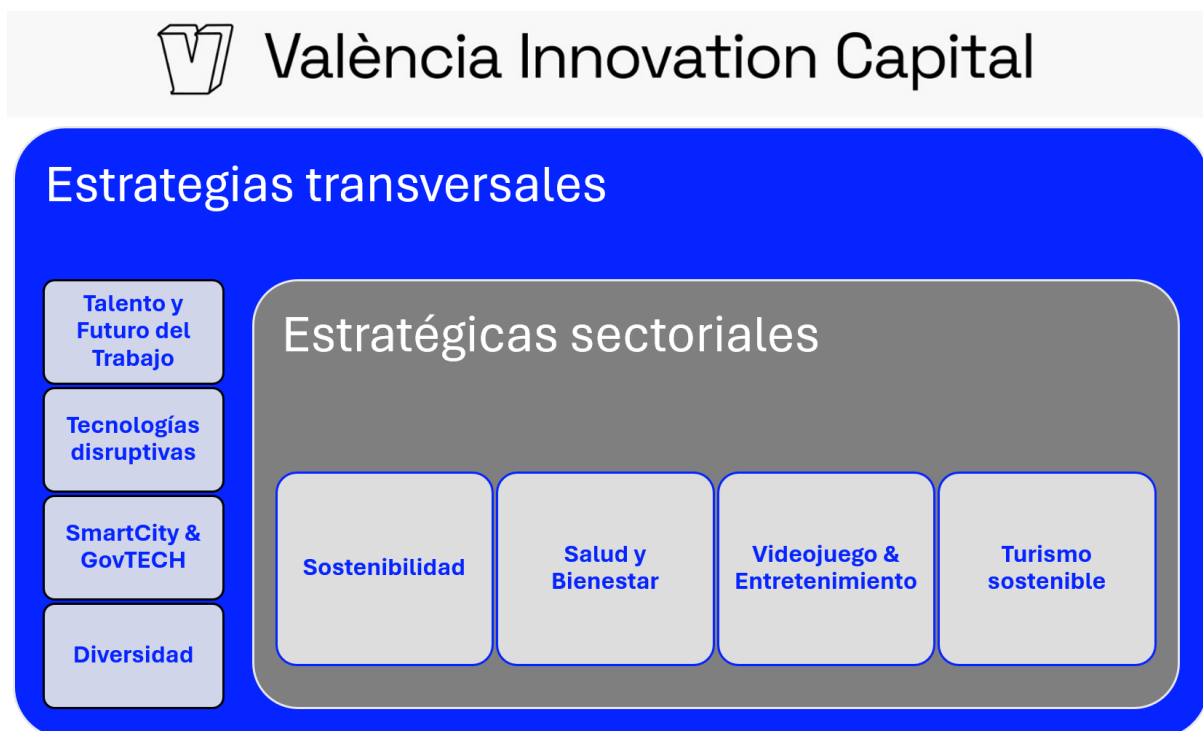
València Innovation Capital

Estrategias transversales

Talento y Futuro del Trabajo

Tecnologías disruptivas

SmartCity & GovTECH

Diversidad

Estratégicas sectoriales

Sostenibilidad

Salud y Bienestar

Videojuego & Entretenimiento

Turismo sostenible